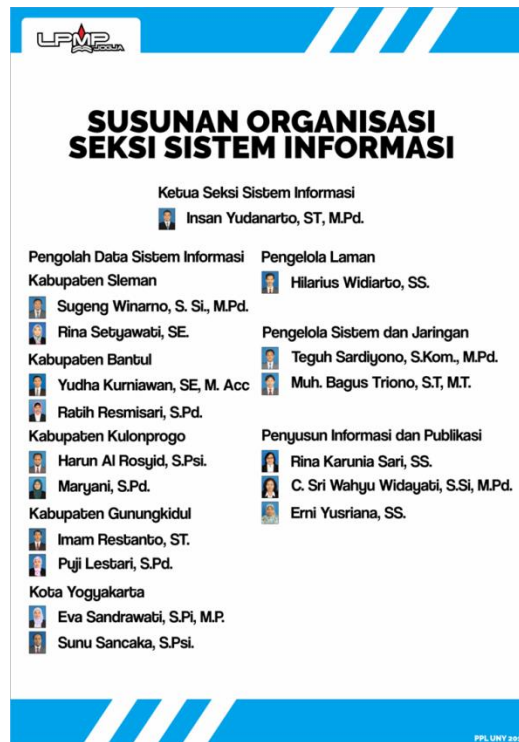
LPMP JOGJA

SUSUNAN ORGANISASI
SEKSI SISTEM INFORMASI

Ketua Seksi Sistem Informasi
Insan Yudanarto, ST, M.Pd.

Pengolah Data Sistem Informasi
Kabupaten Sleman
Sugeng Winarno, S. Si., M.Pd.
Rina Setyawati, SE.
Kabupaten Bantul
Yudha Kurniawan, SE, M. Acc
Ratih Resmisari, S.Pd.
Kabupaten Kulonprogo
Harun Al Rosyid, S.Psi.
Maryani, S.Pd.
Kabupaten Gunungkidul
Imam Restanto, ST.
Puji Lestari, S.Pd.
Kota Yogyakarta
Eva Sandrawati, S.Pi, M.P.
Sunu Sancaka, S.Psi.

Pengelola Laman
Hilarius Widiarto, SS.

Pengelola Sistem dan Jaringan
Teguh Sardiyono, S.Kom., M.Pd.
Muh. Bagus Triono, S.T, M.T.

Penyusun Informasi dan Publikasi
Rina Karunia Sari, SS.
C. Sri Wahyu Widayati, S.Si, M.Pd.
Erni Yusriana, SS.

PPL UNY 20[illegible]